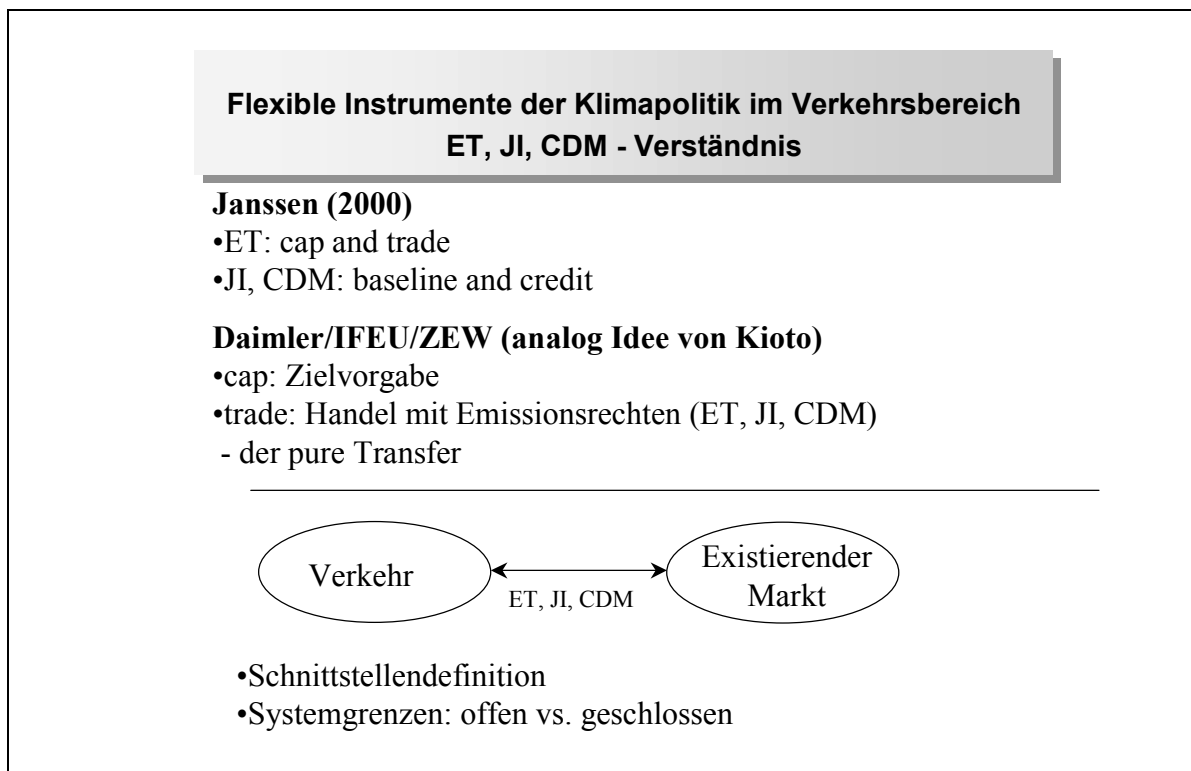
Flexible Instrumente der Klimapolitik im Verkehrsbereich
ET, JI, CDM - Verständnis

**Janssen (2000)**
•ET: cap and trade
•JI, CDM: baseline and credit

**Daimler/IFEU/ZEW (analog Idee von Kioto)**
•cap: Zielvorgabe
•trade: Handel mit Emissionsrechten (ET, JI, CDM)
- der pure Transfer

Verkehr

ET, JI, CDM

Existierender Markt

•Schnittstellendefinition
•Systemgrenzen: offen vs. geschlossen